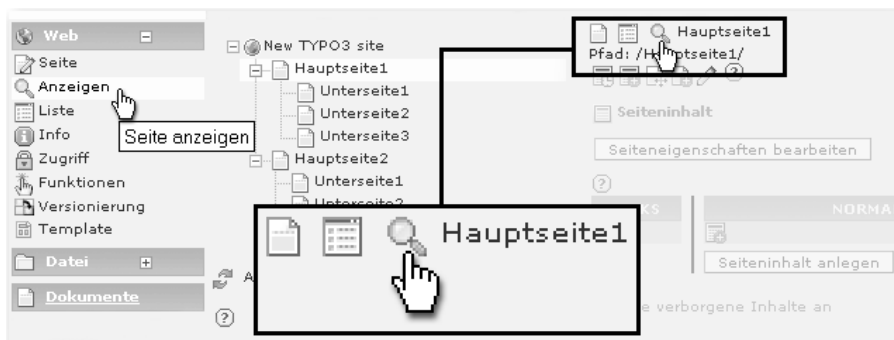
Web
Seite
Anzeigen
Liste
Info
Zugriff
Funktionen
Versionierung
Template
Datei
Dokumente

Seite anzeigen

New TYPO3 site
Hauptseite1
Unterseite1
Unterseite2
Unterseite3
Hauptseite2
Unterseite1
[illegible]

A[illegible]

Hauptseite1
Pfad: /H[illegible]ptseite1/

Seiteninhalt
Seiteneigenschaften bearbeiten

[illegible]KS
NORMA
Seiteninhalt anlegen

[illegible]e verborgene Inhalte an

Hauptseite1